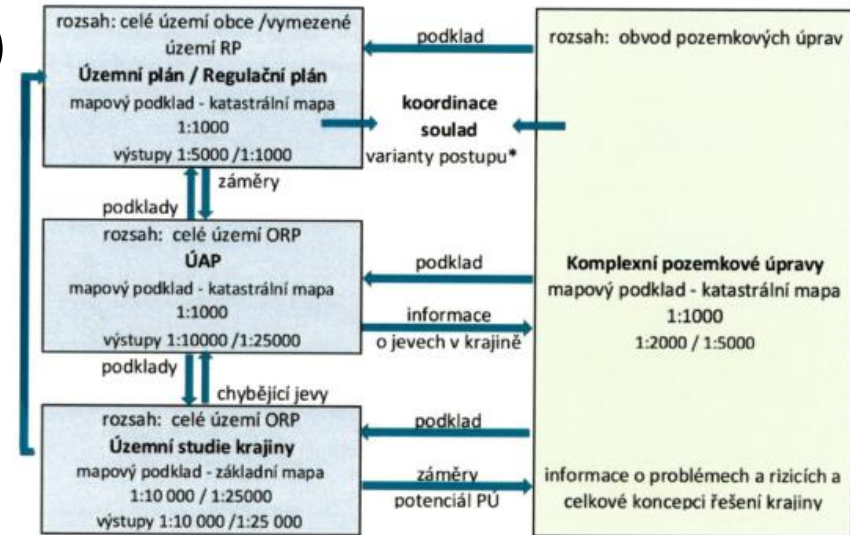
rozsah: celé území obce /vymezené území RP
Územní plán / Regulační plán
mapový podklad - katastrální mapa
1:1000
výstupy 1:5000 /1:1000

podklad

rozsah: obvod pozemkových úprav

koordinace
soulad
varianty postupu*

záměry
podklady

rozsah: celé území ORP
ÚAP
mapový podklad - katastrální mapa
1:1000
výstupy 1:10000 /1:25000

podklad

informace
o jevech v krajině

Komplexní pozemkové úpravy
mapový podklad - katastrální mapa
1:1000
1:2000 / 1:5000

podklady
chybějící jevy

rozsah: celé území ORP
Územní studie krajiny
mapový podklad - základní mapa
1:10 000 / 1:25000
výstupy 1:10 000 /1:25 000

podklad

záměry
potenciál PÚ

informace o problémech a rizicích a celkové koncepci řešení krajiny